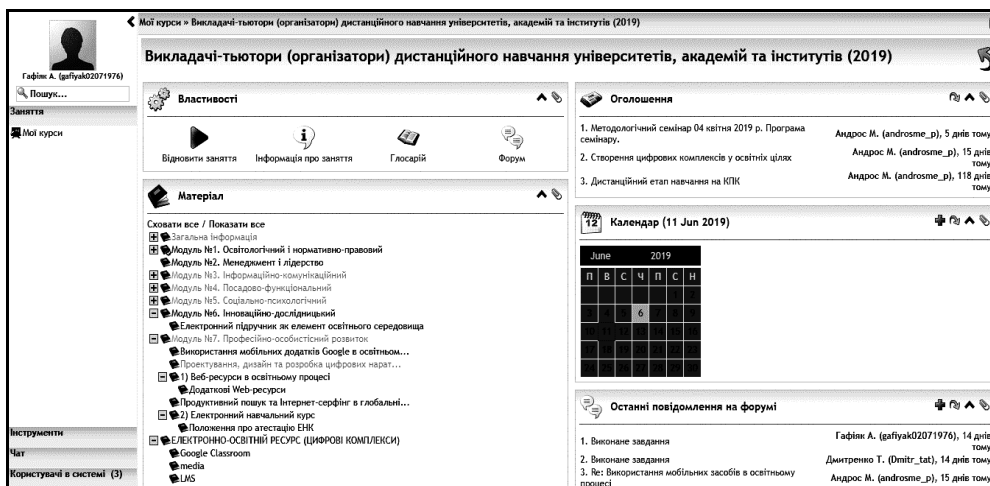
Мої курси » Викладачі-тьютори (організатори) дистанційного навчання університетів, академій та інститутів (2019)

Викладачі-тьютори (організатори) дистанційного навчання університетів, академій та інститутів (2019)

Гафіяк А. (gafiyak02071976)

Пошук...

Заняття

Мої курси

Властивості

Відновити заняття
Інформація про заняття
Глосарій
Форум

Матеріал

Сховати все / Показати все
Загальна інформація
Модуль №1. Освітологічний і нормативно-правовий
Модуль №2. Менеджмент і лідерство
Модуль №3. Інформаційно-комунікаційний
Модуль №4. Посадово-функціональний
Модуль №5. Соціально-психологічний
Модуль №6. Інноваційно-дослідницький
Електронний підручник як елемент освітнього середовища
Модуль №7. Професійно-особистісний розвиток
Використання мобільних додатків Google в освітньом...
Проектування, дизайн та розробка цифрових нарат...
1) Веб-ресурси в освітньому процесі
Додаткові Web-ресурси
Продуктивний пошук та Інтернет-серфінг в глобальні...
2) Електронний навчальний курс
Положення про атестацію ЕНК
ЕЛЕКТРОННО-ОСВІТНІЙ РЕСУРС (ЦИФРОВІ КОМПЛЕКСИ)
Google Classroom
media
LMS

Оголошення

1. Методологічний семінар 04 квітня 2019 р. Програма семінару. — Андрос М. (androsme_p), 5 днів тому
2. Створення цифрових комплексів у освітніх цілях — Андрос М. (androsme_p), 15 днів тому
3. Дистанційний етап навчання на КПК — Андрос М. (androsme_p), 118 днів тому

Календар (11 Jun 2019)

June 2019

| П | В | С | Ч | П | С | Н |
|---|---|---|---|---|---|---|
| | | | | | | |
| | | | 6 | | | |

Останні повідомлення на форумі

1. Виконане завдання — Гафіяк А. (gafiyak02071976), 14 днів тому
2. Виконане завдання — Дмитренко Т. (Dmitr_tat), 14 днів тому
3. Re: Використання мобільних засобів в освітньому процесі — Андрос М. (androsme_p), 15 днів тому

Інструменти

Чат

Користувачі в системі (3)